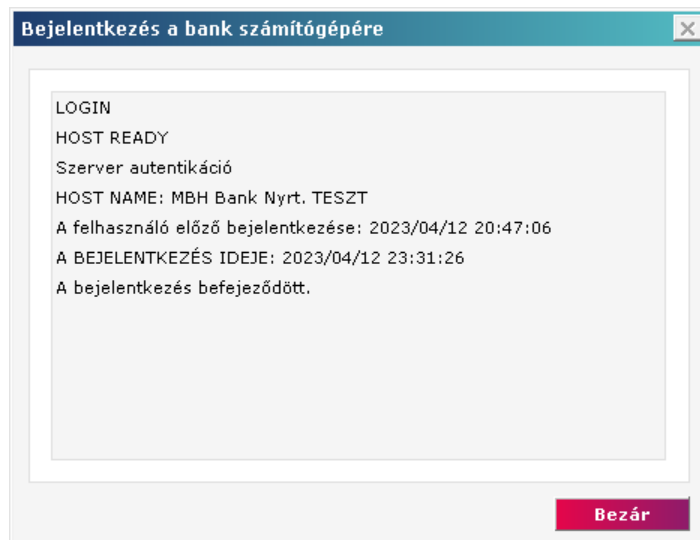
Bejelentkezés a bank számítógépére

LOGIN
HOST READY
Szerver autentikáció
HOST NAME: MBH Bank Nyrt. TESZT
A felhasználó előző bejelentkezése: 2023/04/12 20:47:06
A BEJELENTKEZÉS IDEJE: 2023/04/12 23:31:26
A bejelentkezés befejeződött.

Bezár